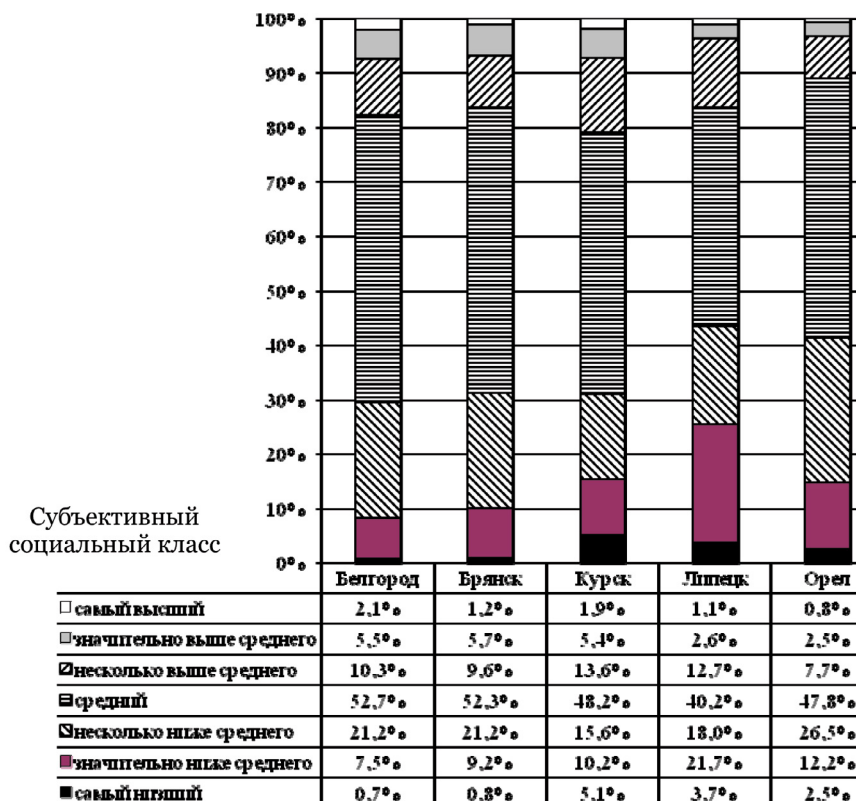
100%
90%
80%
70%
60%
50%
40%
30%
20%
10%
0%

Субъективный социальный класс

| | Белгород | Брянск | Курск | Липецк | Орел |
|---|---|---|---|---|---|
| самый высший | 2,1% | 1,2% | 1,9% | 1,1% | 0,8% |
| значительно выше среднего | 5,5% | 5,7% | 5,4% | 2,6% | 2,5% |
| несколько выше среднего | 10,3% | 9,6% | 13,6% | 12,7% | 7,7% |
| средний | 52,7% | 52,3% | 48,2% | 40,2% | 47,8% |
| несколько ниже среднего | 21,2% | 21,2% | 15,6% | 18,0% | 26,5% |
| значительно ниже среднего | 7,5% | 9,2% | 10,2% | 21,7% | 12,2% |
| самый низший | 0,7% | 0,8% | 5,1% | 3,7% | 2,5% |